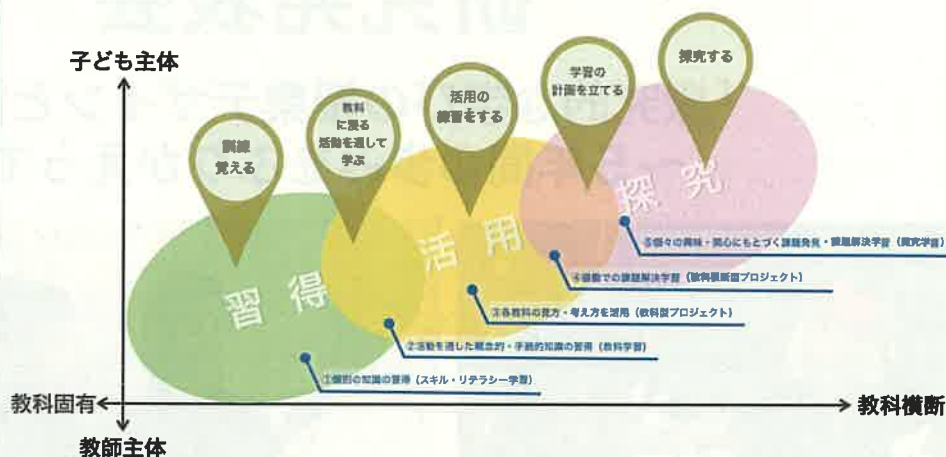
子ども主体

訓練
覚える

教科
に限る
活動を通して
学ぶ

活用の
練習をする

学習の
計画を立てる

探究する

習得

活用

探究

①個別の知識の習得（スキル・リテラシー学習）

②活動を通した概念的・手続的知識の習得（教科学習）

③各教科の見方・考え方を活用（教科型プロジェクト）

④協働での課題解決学習（教科横断型プロジェクト）

⑤個々の興味・関心にもとづく課題発見・課題解決学習（探究学習）

教科固有

教科横断

教師主体